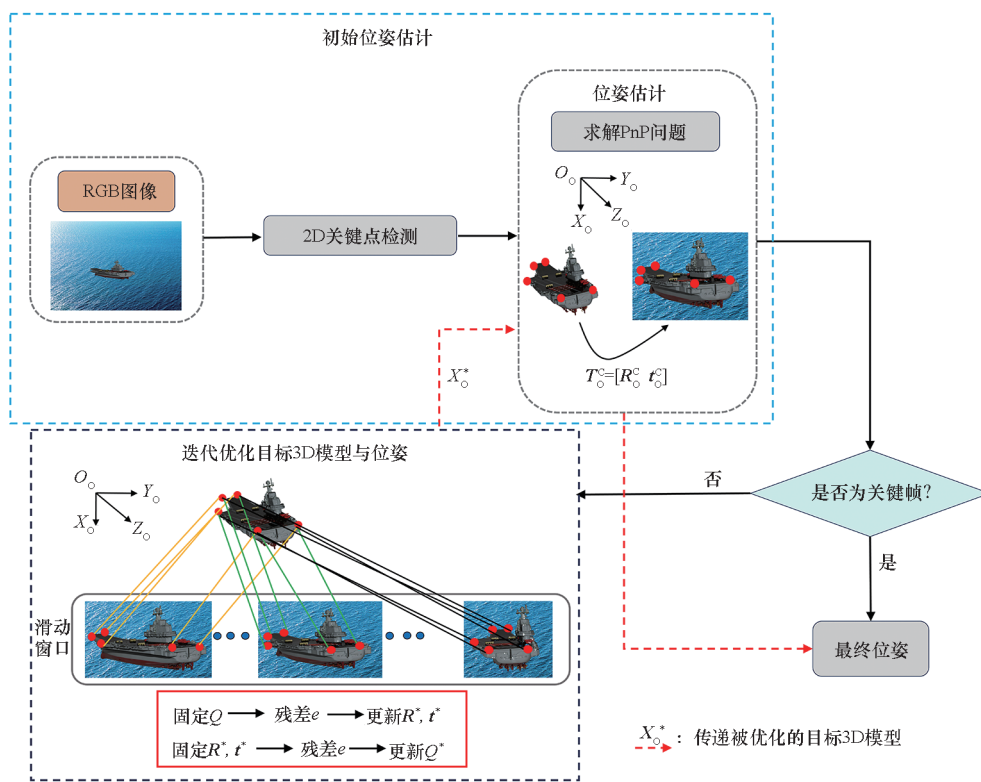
初始位姿估计

RGB图像

2D关键点检测

位姿估计

求解PnP问题

$O_{\circ}$ $Y_{\circ}$ $X_{\circ}$ $Z_{\circ}$

$T_{\circ}^{c}=[R_{\circ}^{c}\ \ t_{\circ}^{c}]$

$X_{\circ}^{*}$

迭代优化目标3D模型与位姿

$O_{\circ}$ $Y_{\circ}$ $X_{\circ}$ $Z_{\circ}$

否

是否为关键帧?

是

滑动窗口

最终位姿

固定$Q$ → 残差$e$ → 更新$R^{*}$, $t^{*}$

固定$R^{*}$, $t^{*}$ → 残差$e$ → 更新$Q^{*}$

$X_{\circ}^{*}$: 传递被优化的目标3D模型